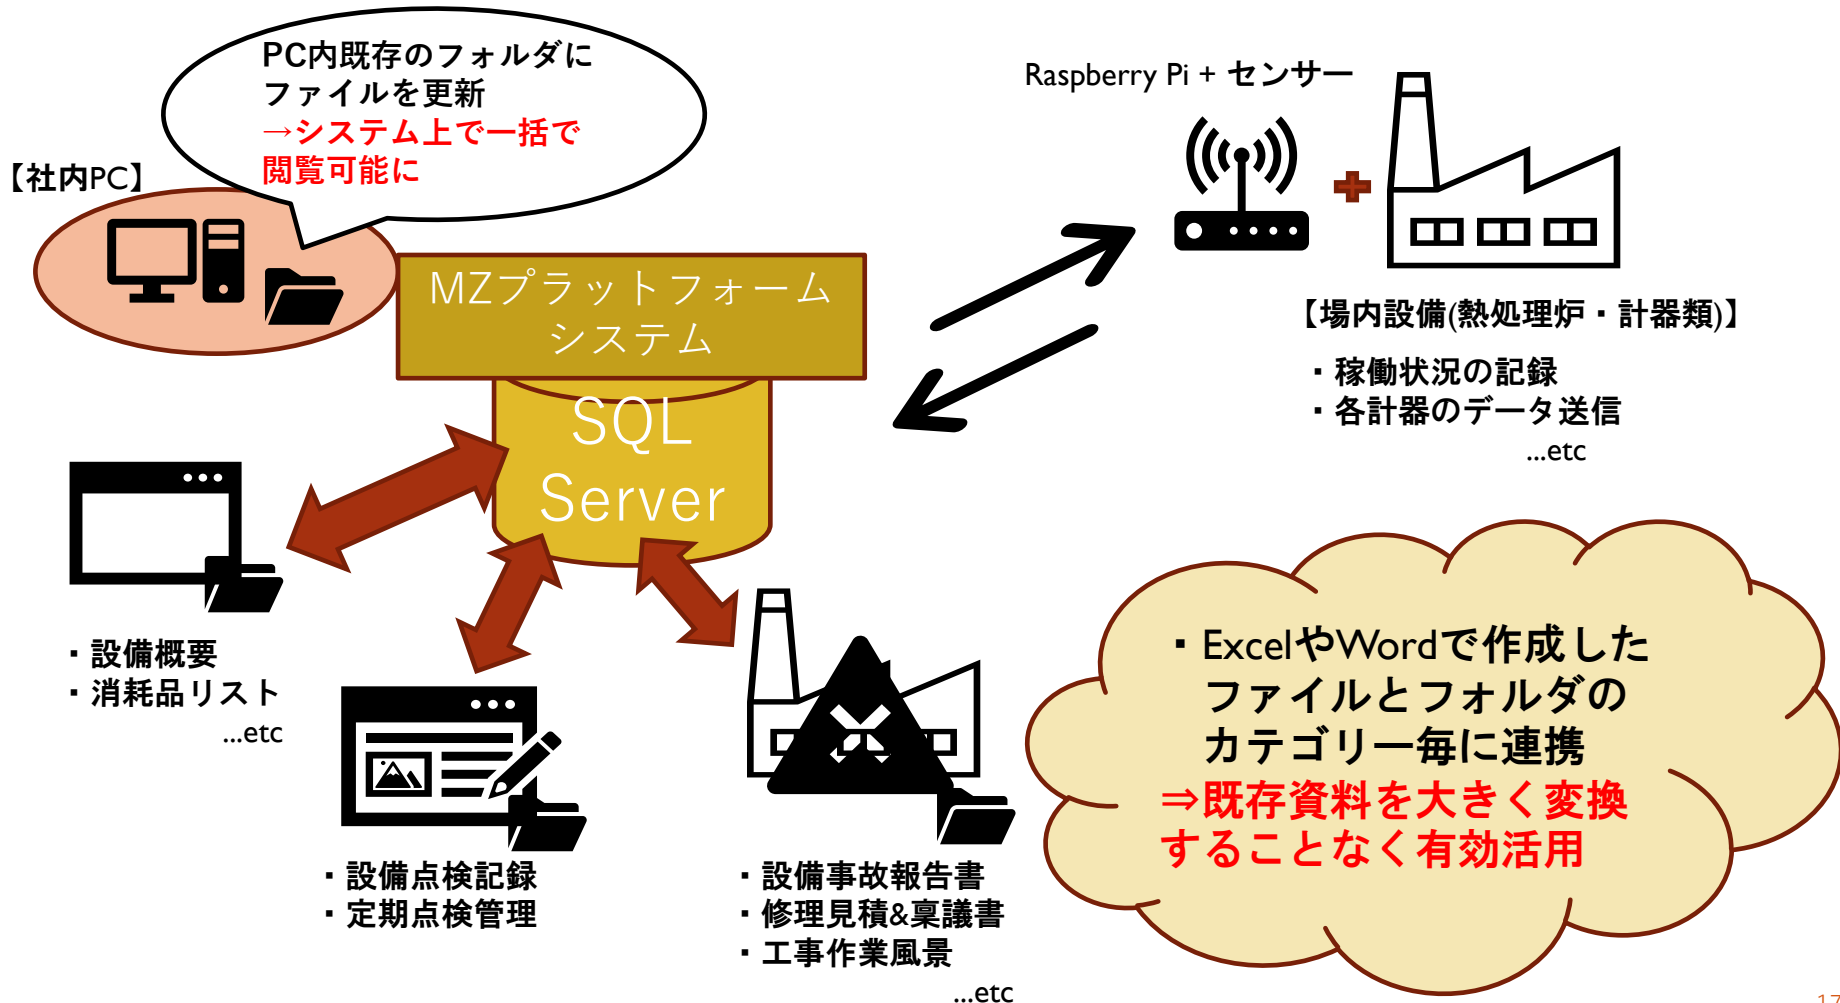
PC内既存のフォルダにファイルを更新
→システム上で一括で閲覧可能に

【社内PC】

Raspberry Pi + センサー

MZプラットフォームシステム

SQL Server

【場内設備(熱処理炉・計器類)】

・稼働状況の記録
・各計器のデータ送信
...etc

・設備概要
・消耗品リスト
...etc

・ExcelやWordで作成したファイルとフォルダのカテゴリー毎に連携
⇒既存資料を大きく変換することなく有効活用

・設備点検記録
・定期点検管理

・設備事故報告書
・修理見積&稟議書
・工事作業風景
...etc

17